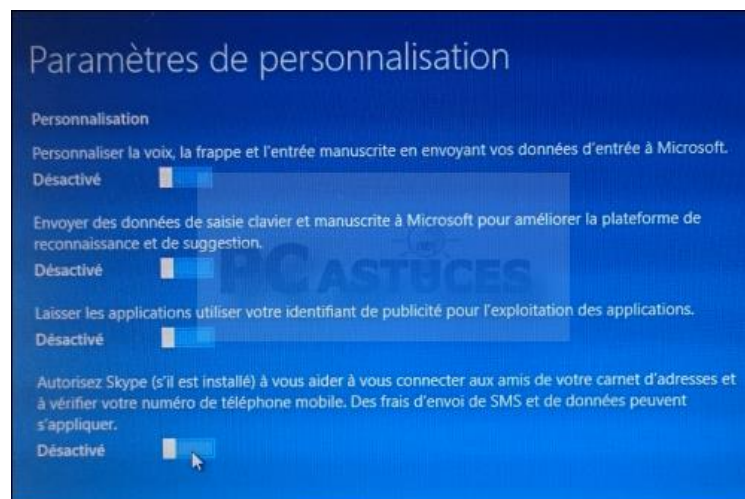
Paramètres de personnalisation

Personnalisation

Personnaliser la voix, la frappe et l'entrée manuscrite en envoyant vos données d'entrée à Microsoft.

Désactivé

Envoyer des données de saisie clavier et manuscrite à Microsoft pour améliorer la plateforme de reconnaissance et de suggestion.

Désactivé

PC ASTUCES

Laisser les applications utiliser votre identifiant de publicité pour l'exploitation des applications.

Désactivé

Autorisez Skype (s'il est installé) à vous aider à vous connecter aux amis de votre carnet d'adresses et à vérifier votre numéro de téléphone mobile. Des frais d'envoi de SMS et de données peuvent s'appliquer.

Désactivé